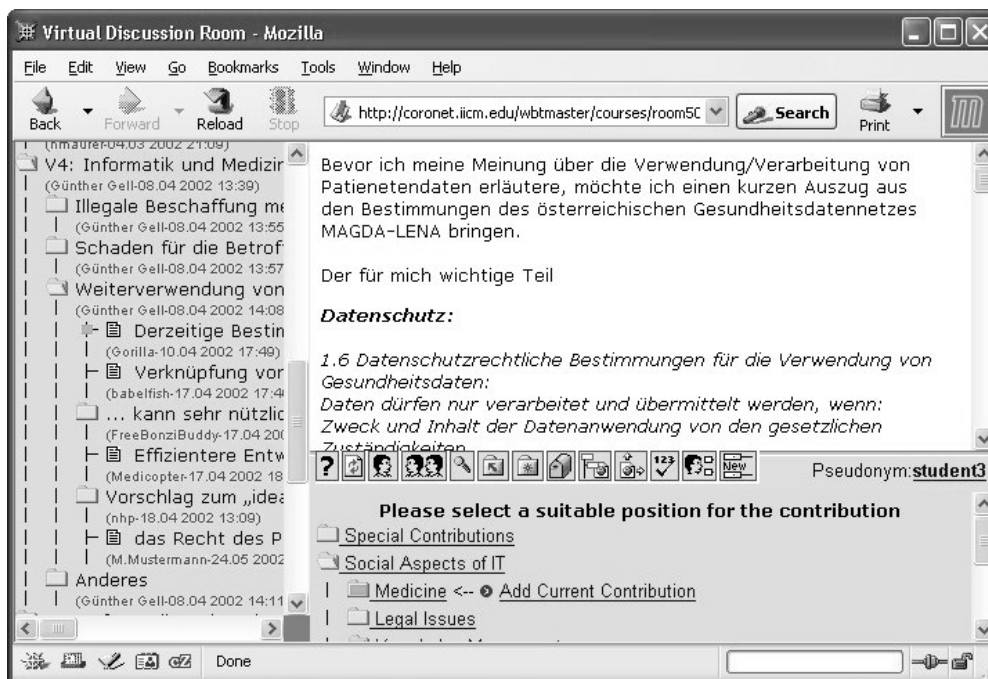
Virtual Discussion Room - Mozilla

File Edit View Go Bookmarks Tools Window Help

Back Forward Reload Stop http://coronet.iicm.edu/wbtmaster/courses/room5C Search Print

(hmaurer-04.03 2002 21:09)
V4: Informatik und Medizin
(Günther Gell-08.04 2002 13:39)
Illegale Beschaffung me
(Günther Gell-08.04 2002 13:55
Schaden für die Betrof
(Günther Gell-08.04 2002 13:57
Weiterverwendung von
(Günther Gell-08.04 2002 14:08
Derzeitige Bestin
(Gorilla-10.04 2002 17:49)
Verknüpfung vor
(babelfish-17.04 2002 17:4
... kann sehr nützlic
(FreeBonziBuddy-17.04 20
Effizientere Entw
(Medicopter-17.04 2002 18
Vorschlag zum „idea
(nhp-18.04 2002 13:09)
das Recht des P
(M.Mustermann-24.05 2002
Anderes
(Günther Gell-08.04 2002 14:11

Bevor ich meine Meinung über die Verwendung/Verarbeitung von Patienetendaten erläutere, möchte ich einen kurzen Auszug aus den Bestimmungen des österreichischen Gesundheitsdatennetzes MAGDA-LENA bringen.

Der für mich wichtige Teil

Datenschutz:

1.6 Datenschutzrechtliche Bestimmungen für die Verwendung von Gesundheitsdaten:
Daten dürfen nur verarbeitet und übermittelt werden, wenn:
Zweck und Inhalt der Datenanwendung von den gesetzlichen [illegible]

Pseudonym: student3

Please select a suitable position for the contribution
Special Contributions
Social Aspects of IT
Medicine <-- Add Current Contribution
Legal Issues

Done